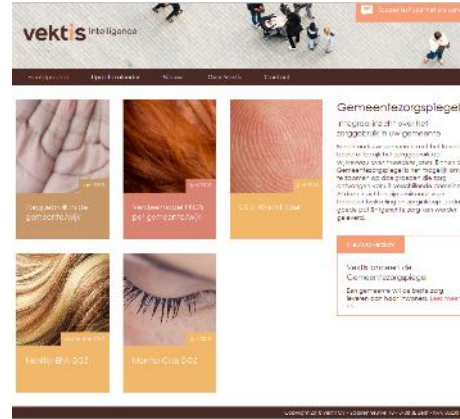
vektis intelligence

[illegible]

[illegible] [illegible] Nieuws Over Vektis Contact

Gemeentezorgspiegel

Integraal inzicht over het zorggebruik in uw gemeente

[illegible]

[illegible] in de gemeente/wijk

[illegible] per gemeente/wijk

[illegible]

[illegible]

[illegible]

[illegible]

Vektis lanceert de Gemeentezorgspiegel

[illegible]

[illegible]